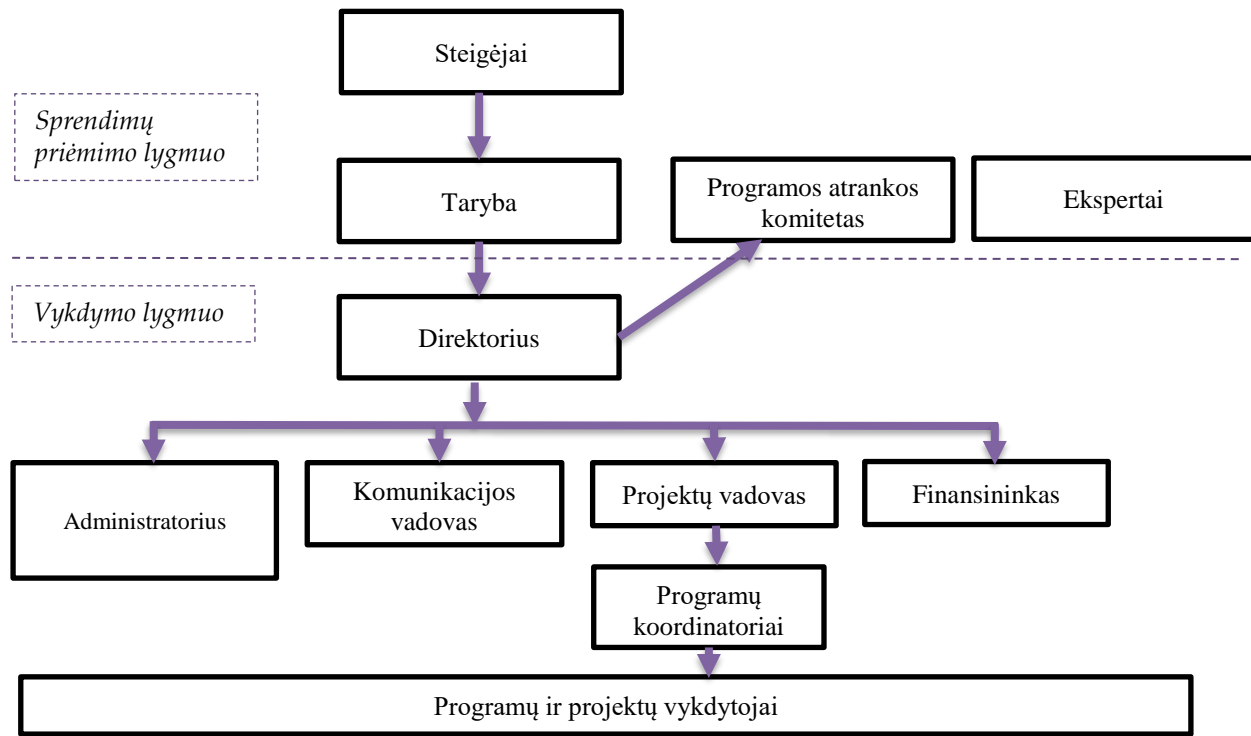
Steigėjai

Sprendimų priėmimo lygmuo

Taryba

Programos atrankos komitetas

Ekspertai

Vykdymo lygmuo

Direktorius

Administratorius

Komunikacijos vadovas

Projektų vadovas

Finansininkas

Programų koordinatoriai

Programų ir projektų vykdytojai